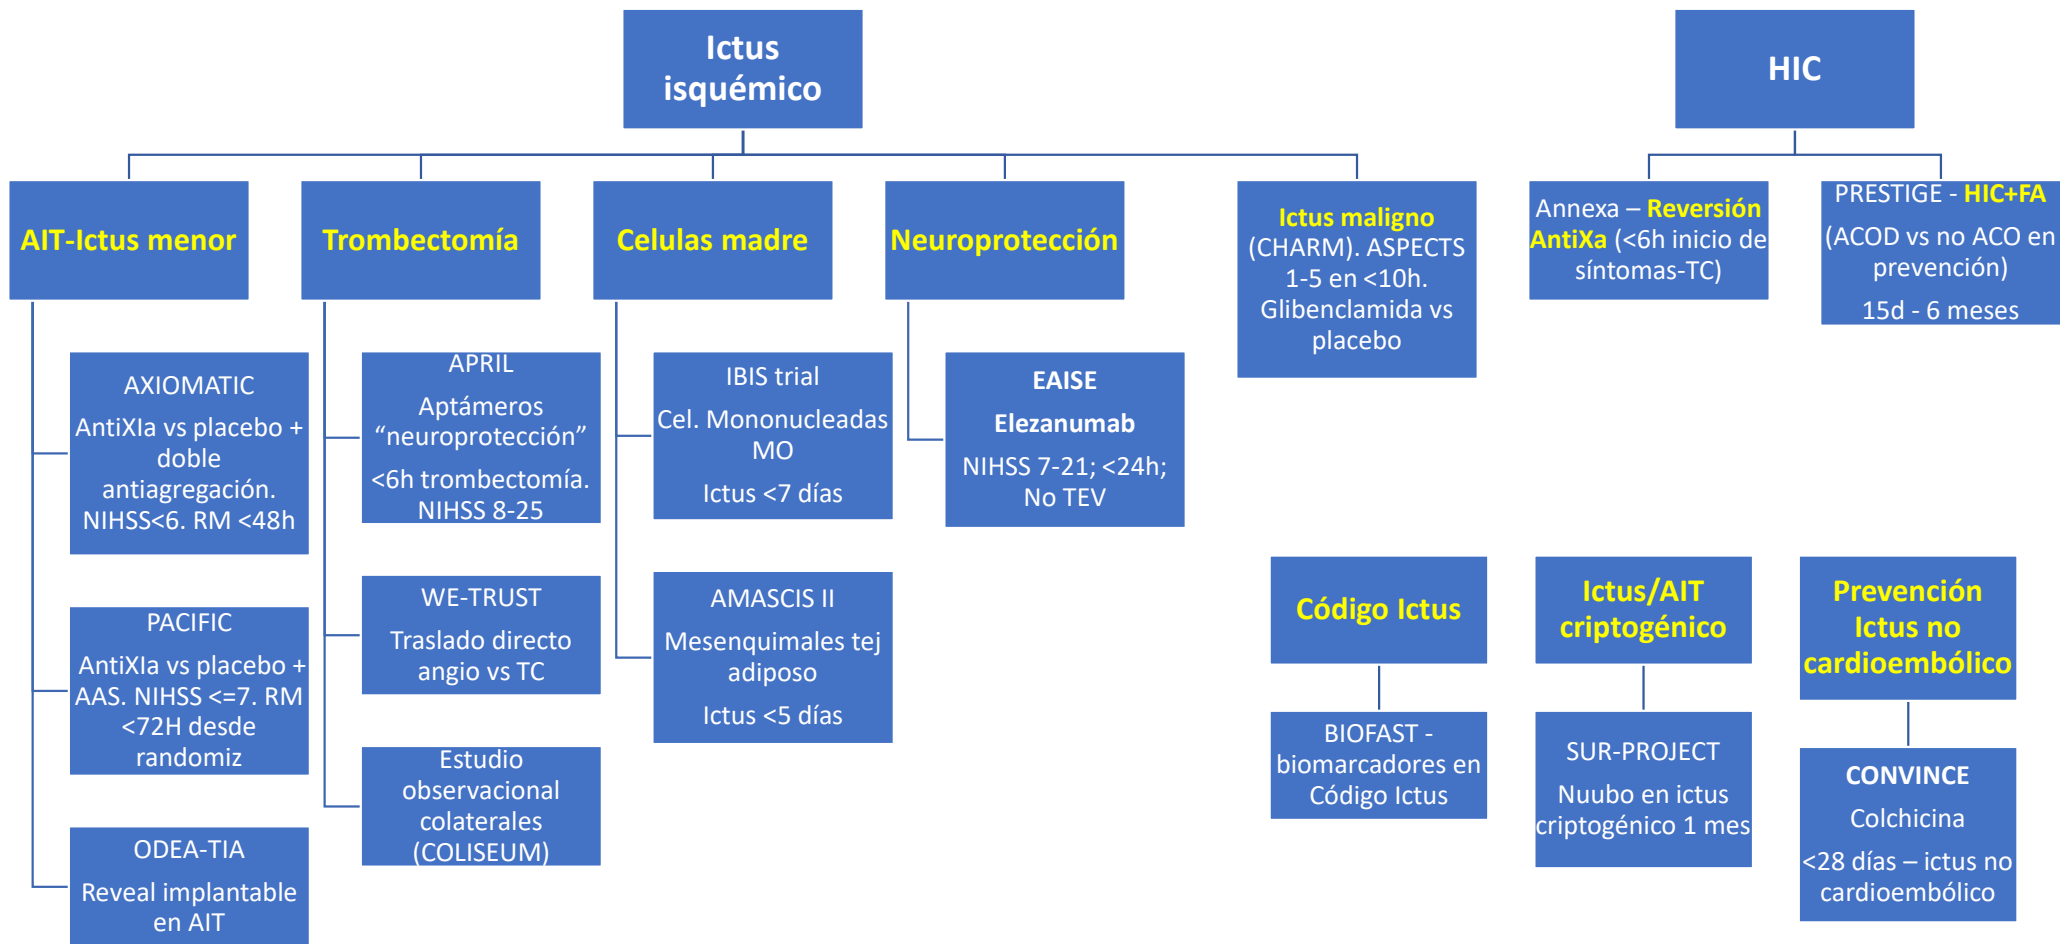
Ictus isquémico

HIC

AIT-Ictus menor

Trombectomía

Celulas madre

Neuroprotección

Ictus maligno (CHARM). ASPECTS 1-5 en <10h. Glibenclamida vs placebo

Annexa – Reversión AntiXa (<6h inicio de síntomas-TC)

PRESTIGE - HIC+FA (ACOD vs no ACO en prevención)

15d - 6 meses

AXIOMATIC

AntiXIa vs placebo + doble antiagregación. NIHSS<6. RM <48h

APRIL

Aptámeros “neuroprotección”

<6h trombectomía. NIHSS 8-25

IBIS trial

Cel. Mononucleadas MO

Ictus <7 días

EAISE

Elezanumab

NIHSS 7-21; <24h; No TEV

PACIFIC

AntiXIa vs placebo + AAS. NIHSS <=7. RM <72H desde randomiz

WE-TRUST

Traslado directo angio vs TC

AMASCIS II

Mesenquimales tej adiposo

Ictus <5 días

Código Ictus

Ictus/AIT criptogénico

Prevención Ictus no cardioembólico

BIOFAST - biomarcadores en Código Ictus

SUR-PROJECT

Nuubo en ictus criptogénico 1 mes

CONVINCE

Colchicina

<28 días – ictus no cardioembólico

Estudio observacional colaterales (COLISEUM)

ODEA-TIA

Reveal implantable en AIT